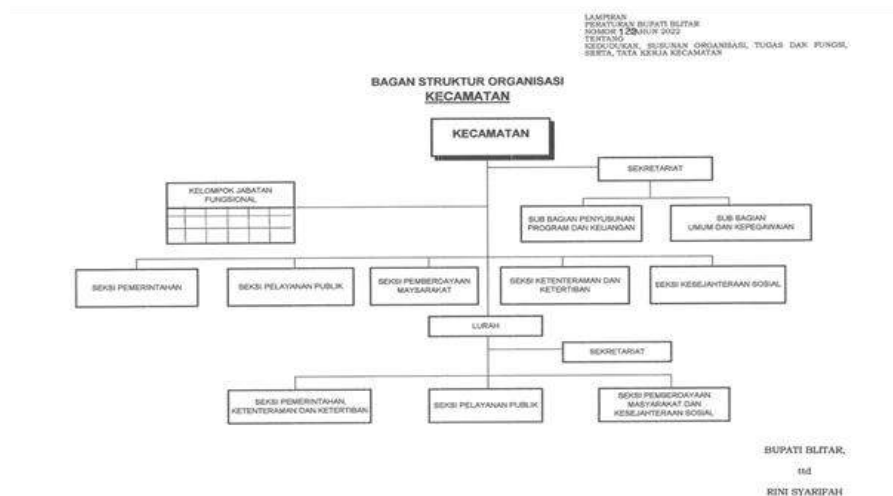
LAMPIRAN
PERATURAN BUPATI BLITAR
NOMOR 122 TAHUN 2022
TENTANG
KEDUDUKAN, SUSUNAN ORGANISASI, TUGAS DAN FUNGSI, SERTA, TATA KERJA KECAMATAN

BAGAN STRUKTUR ORGANISASI
KECAMATAN

KECAMATAN

SEKRETARIAT

KELOMPOK JABATAN FUNGSIONAL

SUB BAGIAN PENYUSUNAN PROGRAM DAN KEUANGAN

SUB BAGIAN UMUM DAN KEPEGAWAIAN

SEKSI PEMERINTAHAN

SEKSI PELAYANAN PUBLIK

SEKSI PEMBERDAYAAN MASYARAKAT

SEKSI KETENTERAMAN DAN KETERTIBAN

SEKSI KESEJAHTERAAN SOSIAL

LURAH

SEKRETARIAT

SEKSI PEMERINTAHAN, KETENTERAMAN DAN KETERTIBAN

SEKSI PELAYANAN PUBLIK

SEKSI PEMBERDAYAAN MASYARAKAT DAN KESEJAHTERAAN SOSIAL

BUPATI BLITAR,

ttd

RINI SYARIFAH